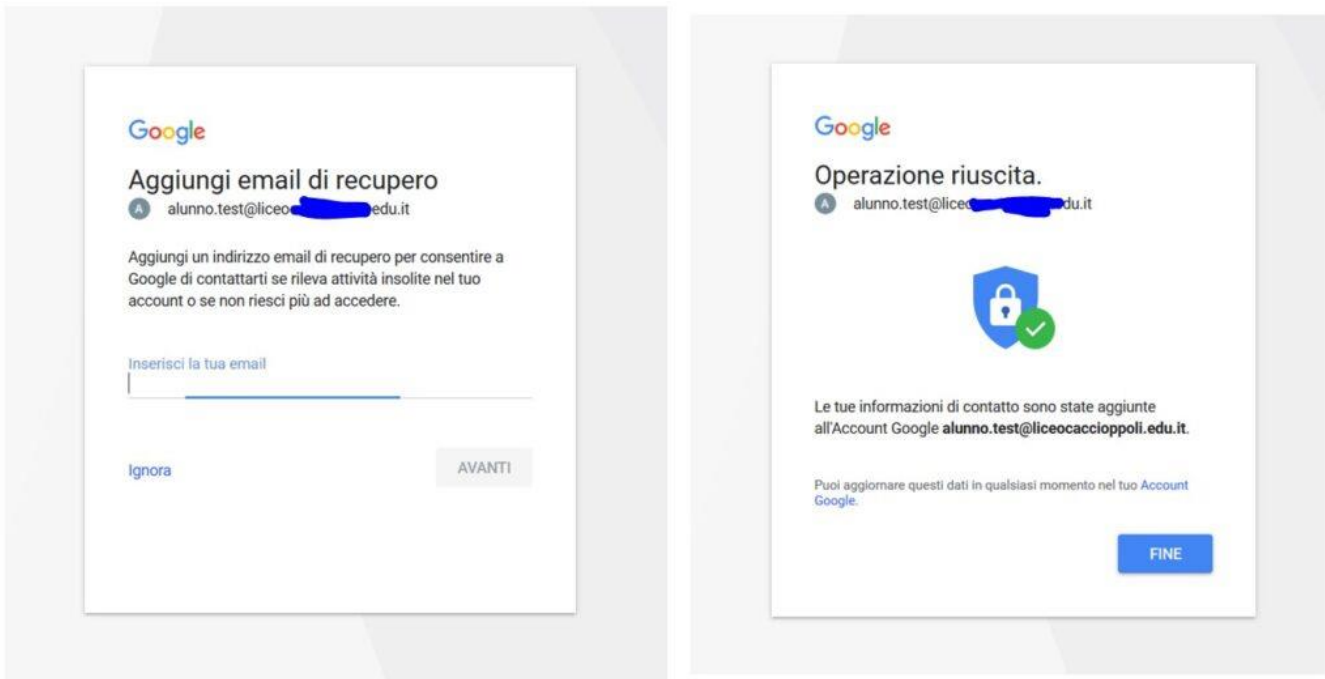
Google

Aggiungi email di recupero

A alunno.test@liceo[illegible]edu.it

Aggiungi un indirizzo email di recupero per consentire a Google di contattarti se rileva attività insolite nel tuo account o se non riesci più ad accedere.

Inserisci la tua email

Ignora

AVANTI

Google

Operazione riuscita.

A alunno.test@lice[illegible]du.it

Le tue informazioni di contatto sono state aggiunte all'Account Google **alunno.test@liceocaccioppoli.edu.it**.

Puoi aggiornare questi dati in qualsiasi momento nel tuo Account Google.

FINE